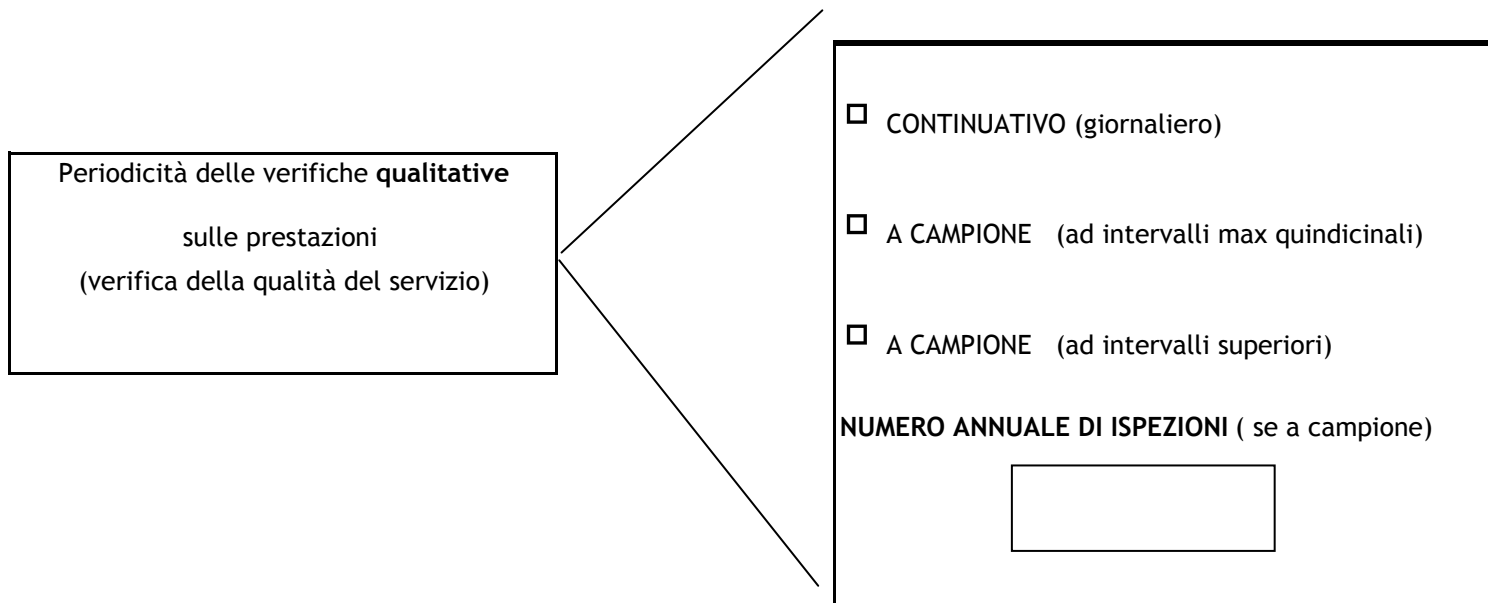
Periodicità delle verifiche **qualitative**

sulle prestazioni
(verifica della qualità del servizio)

☐ CONTINUATIVO (giornaliero)

☐ A CAMPIONE (ad intervalli max quindicinali)

☐ A CAMPIONE (ad intervalli superiori)

**NUMERO ANNUALE DI ISPEZIONI** ( se a campione)